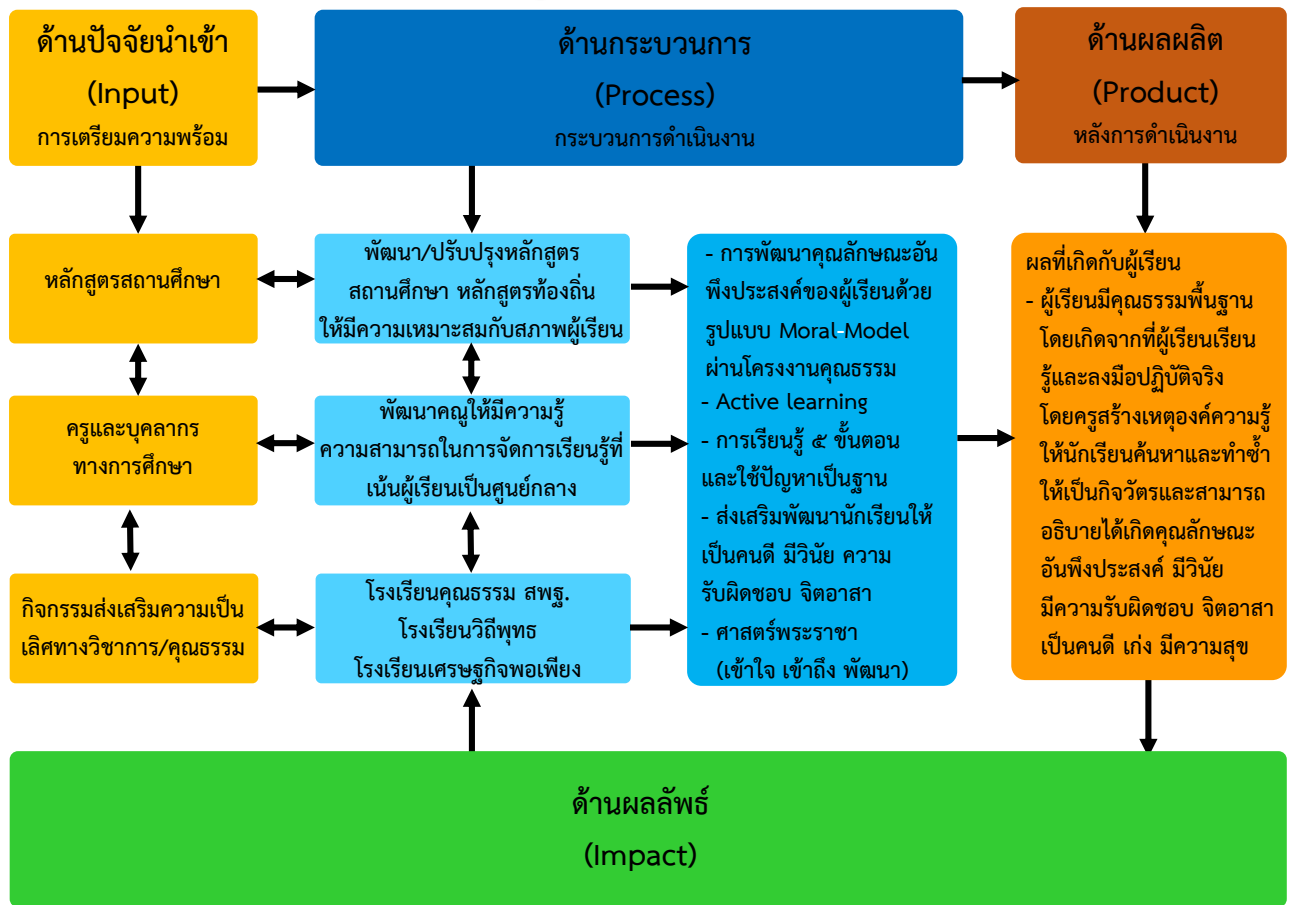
ด้านปัจจัยนำเข้า
(Input)
การเตรียมความพร้อม

ด้านกระบวนการ
(Process)
กระบวนการดำเนินงาน

ด้านผลผลิต
(Product)
หลังการดำเนินงาน

หลักสูตรสถานศึกษา

ครูและบุคลากรทางการศึกษา

กิจกรรมส่งเสริมความเป็นเลิศทางวิชาการ/คุณธรรม

พัฒนา/ปรับปรุงหลักสูตรสถานศึกษา หลักสูตรท้องถิ่น ให้มีความเหมาะสมกับสภาพผู้เรียน

พัฒนาคญให้มีความรู้ ความสามารถในการจัดการเรียนรู้ที่เน้นผู้เรียนเป็นศูนย์กลาง

โรงเรียนคุณธรรม สพฐ.
โรงเรียนวิถีพุทธ
โรงเรียนเศรษฐกิจพอเพียง

- การพัฒนาคุณลักษณะอันพึงประสงค์ของผู้เรียนด้วยรูปแบบ Moral-Model ผ่านโครงงานคุณธรรม
- Active learning
- การเรียนรู้ ๕ ขั้นตอน และใช้ปัญหาเป็นฐาน
- ส่งเสริมพัฒนานักเรียนให้เป็นคนดี มีวินัย ความรับผิดชอบ จิตอาสา
- ศาสตร์พระราชา (เข้าใจ เข้าถึง พัฒนา)

ผลที่เกิดกับผู้เรียน
- ผู้เรียนมีคุณธรรมพื้นฐาน โดยเกิดจากที่ผู้เรียนเรียนรู้และลงมือปฏิบัติจริง โดยครูสร้างเหตุองค์ความรู้ให้นักเรียนค้นหาและทำซ้ำให้เป็นกิจวัตรและสามารถอธิบายได้เกิดคุณลักษณะอันพึงประสงค์ มีวินัย มีความรับผิดชอบ จิตอาสา เป็นคนดี เก่ง มีความสุข

ด้านผลลัพธ์
(Impact)